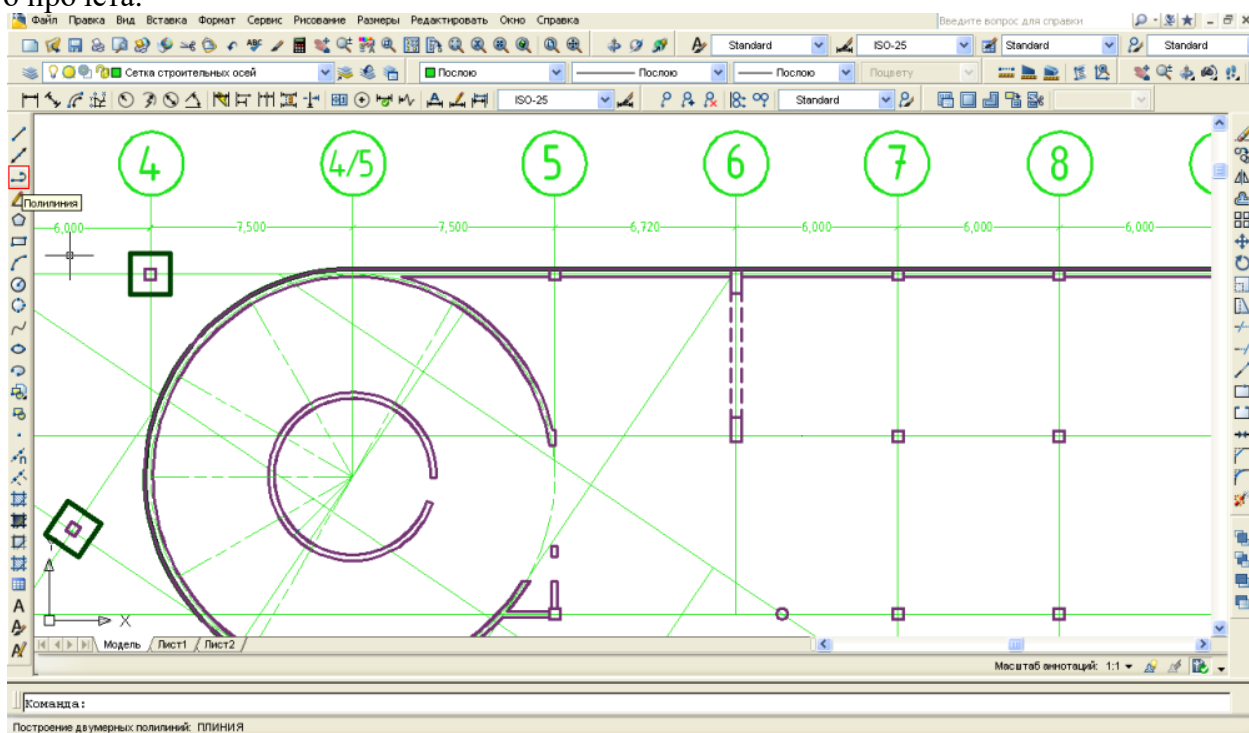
о пролета.

Файл Правка Вид Вставка Формат Сервис Рисование Размеры Редактировать Окно Справка

Введите вопрос для справки

Standard ISO-25 Standard Standard

Сетка строительных осей

Послою Послою Послою Поцвету

ISO-25 Standard

Полилиния

4 4/5 5 6 7 8

6,000 7,500 7,500 6,720 6,000 6,000 6,000

Y

X

Модель Лист1 Лист2

Масштаб аннотаций: 1:1

Команда:

Построение двумерных полилиний: ПЛИНИЯ